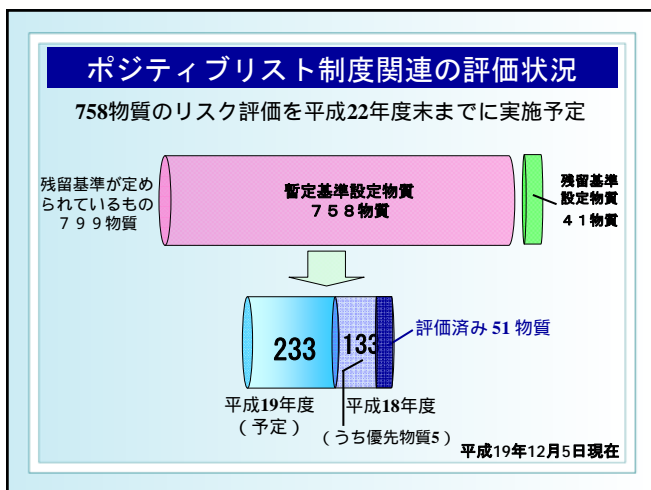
ポジティブリスト制度関連の評価状況

758物質のリスク評価を平成22年度末までに実施予定

残留基準が定められているもの
７９９物質

暫定基準設定物質
７５８物質

残留基準
設定物質
４１物質

233

133

評価済み 51 物質

平成19年度
（予定）

平成18年度
（うち優先物質5）

平成19年12月5日現在